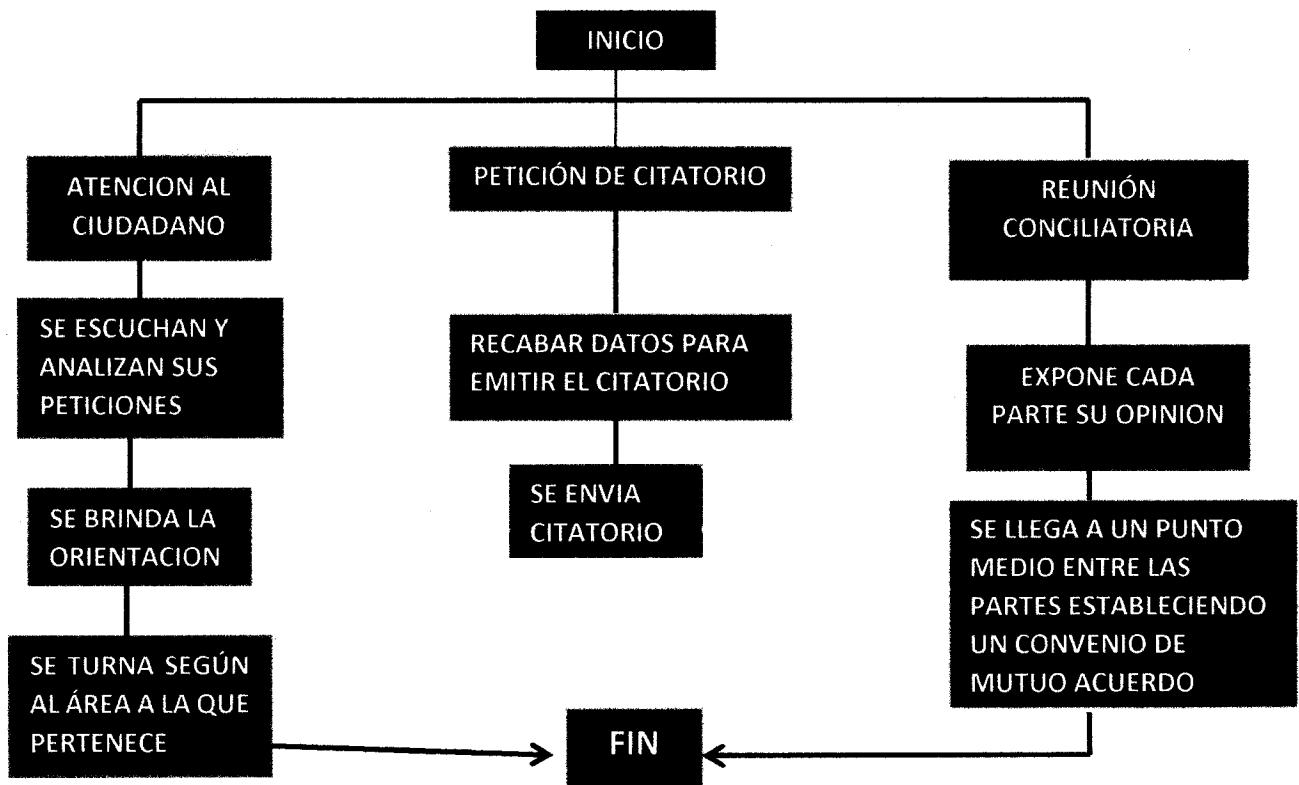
INICIO

ATENCION AL CIUDADANO

SE ESCUCHAN Y ANALIZAN SUS PETICIONES

SE BRINDA LA ORIENTACION

SE TURNA SEGÚN AL ÁREA A LA QUE PERTENECE

PETICIÓN DE CITATORIO

RECABAR DATOS PARA EMITIR EL CITATORIO

SE ENVIA CITATORIO

REUNIÓN CONCILIATORIA

EXPONE CADA PARTE SU OPINION

SE LLEGA A UN PUNTO MEDIO ENTRE LAS PARTES ESTABLECIENDO UN CONVENIO DE MUTUO ACUERDO

FIN